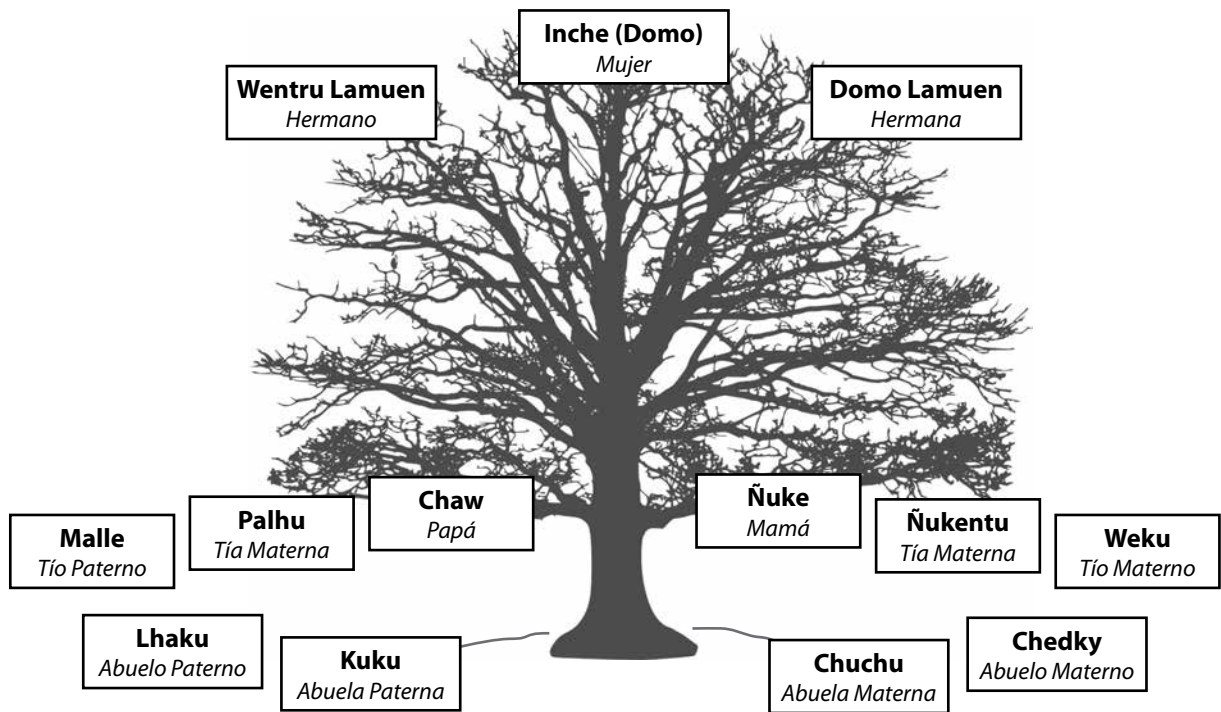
**Inche (Domo)**
*Mujer*

**Wentru Lamuen**
*Hermano*

**Domo Lamuen**
*Hermana*

**Malle**
*Tío Paterno*

**Palhu**
*Tía Materna*

**Chaw**
*Papá*

**Ñuke**
*Mamá*

**Ñukentu**
*Tía Materna*

**Weku**
*Tío Materno*

**Lhaku**
*Abuelo Paterno*

**Kuku**
*Abuela Paterna*

**Chuchu**
*Abuela Materna*

**Chedky**
*Abuelo Materno*